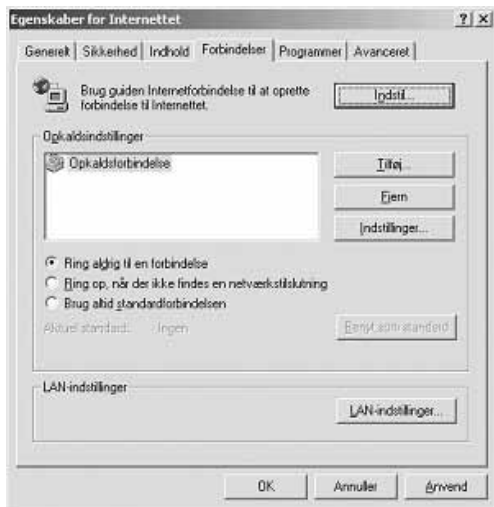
Egenskaber for Internettet

?| X

Generelt | Sikkerhed | Indhold | Forbindelser | Programmer | Avanceret

Brug guiden Internetforbindelse til at oprette forbindelse til Internettet.

Indstil...

Opkaldsindstillinger

Opkaldsforbindelse

Tilføj...

Fjern

Indstillinger...

Ring aldrig til en forbindelse

Ring op, når der ikke findes en netværkstilslutning

Brug altid standardforbindelsen

Aktuel standard: Ingen

Benyt som standard

LAN-indstillinger

LAN-indstillinger...

OK

Annuller

Anvend